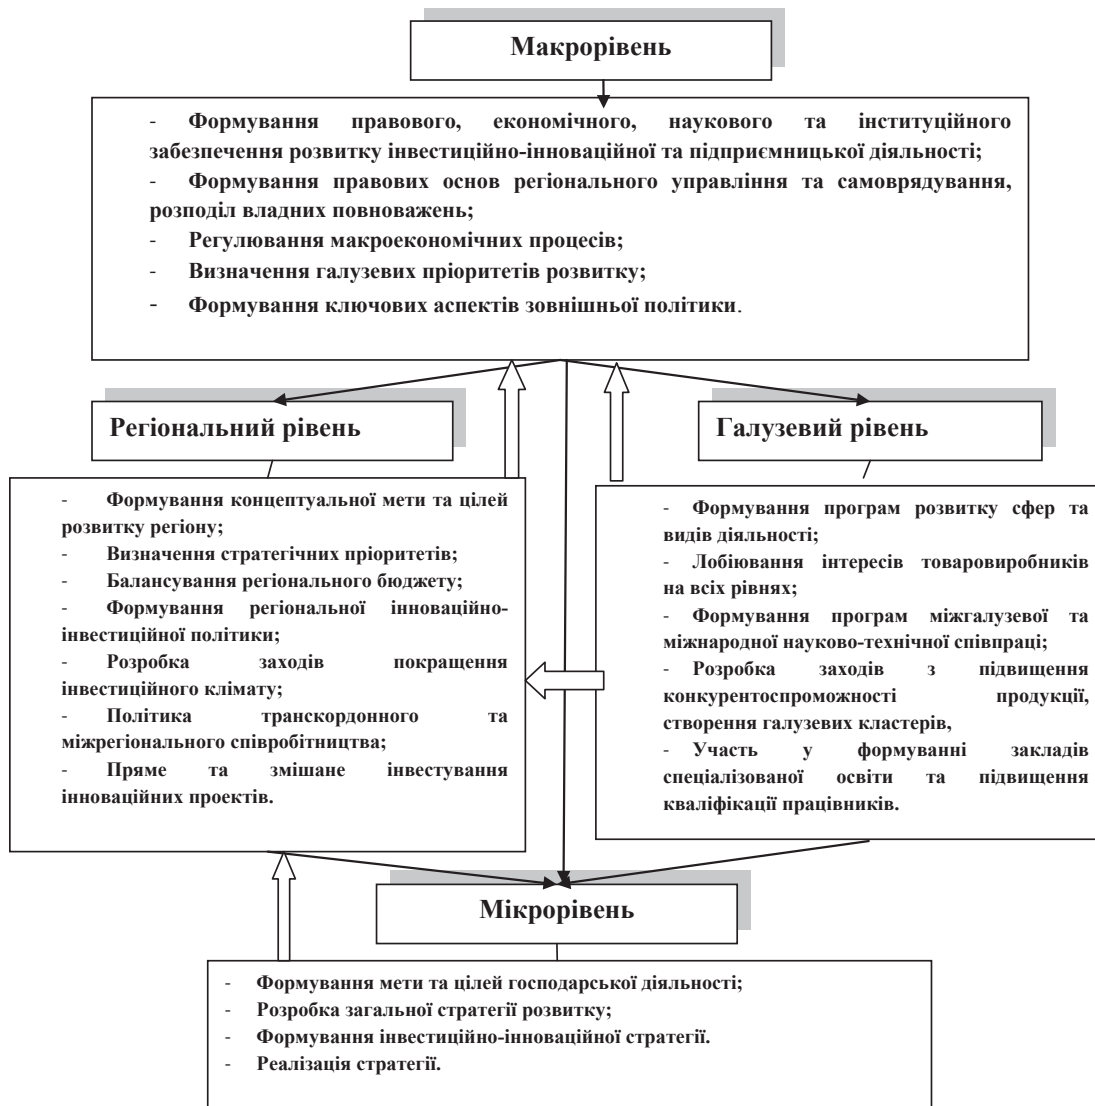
Макрорівень

- Формування правового, економічного, наукового та інституційного забезпечення розвитку інвестиційно-інноваційної та підприємницької діяльності;
- Формування правових основ регіонального управління та самоврядування, розподіл владних повноважень;
- Регулювання макроекономічних процесів;
- Визначення галузевих пріоритетів розвитку;
- Формування ключових аспектів зовнішньої політики.

Регіональний рівень

- Формування концептуальної мети та цілей розвитку регіону;
- Визначення стратегічних пріоритетів;
- Балансування регіонального бюджету;
- Формування регіональної інноваційно-інвестиційної політики;
- Розробка заходів покращення інвестиційного клімату;
- Політика транскордонного та міжрегіонального співробітництва;
- Пряме та змішане інвестування інноваційних проектів.

Галузевий рівень

- Формування програм розвитку сфер та видів діяльності;
- Лобіювання інтересів товаровиробників на всіх рівнях;
- Формування програм міжгалузевої та міжнародної науково-технічної співпраці;
- Розробка заходів з підвищення конкурентоспроможності продукції, створення галузевих кластерів,
- Участь у формуванні закладів спеціалізованої освіти та підвищення кваліфікації працівників.

Мікрорівень

- Формування мети та цілей господарської діяльності;
- Розробка загальної стратегії розвитку;
- Формування інвестиційно-інноваційної стратегії.
- Реалізація стратегії.